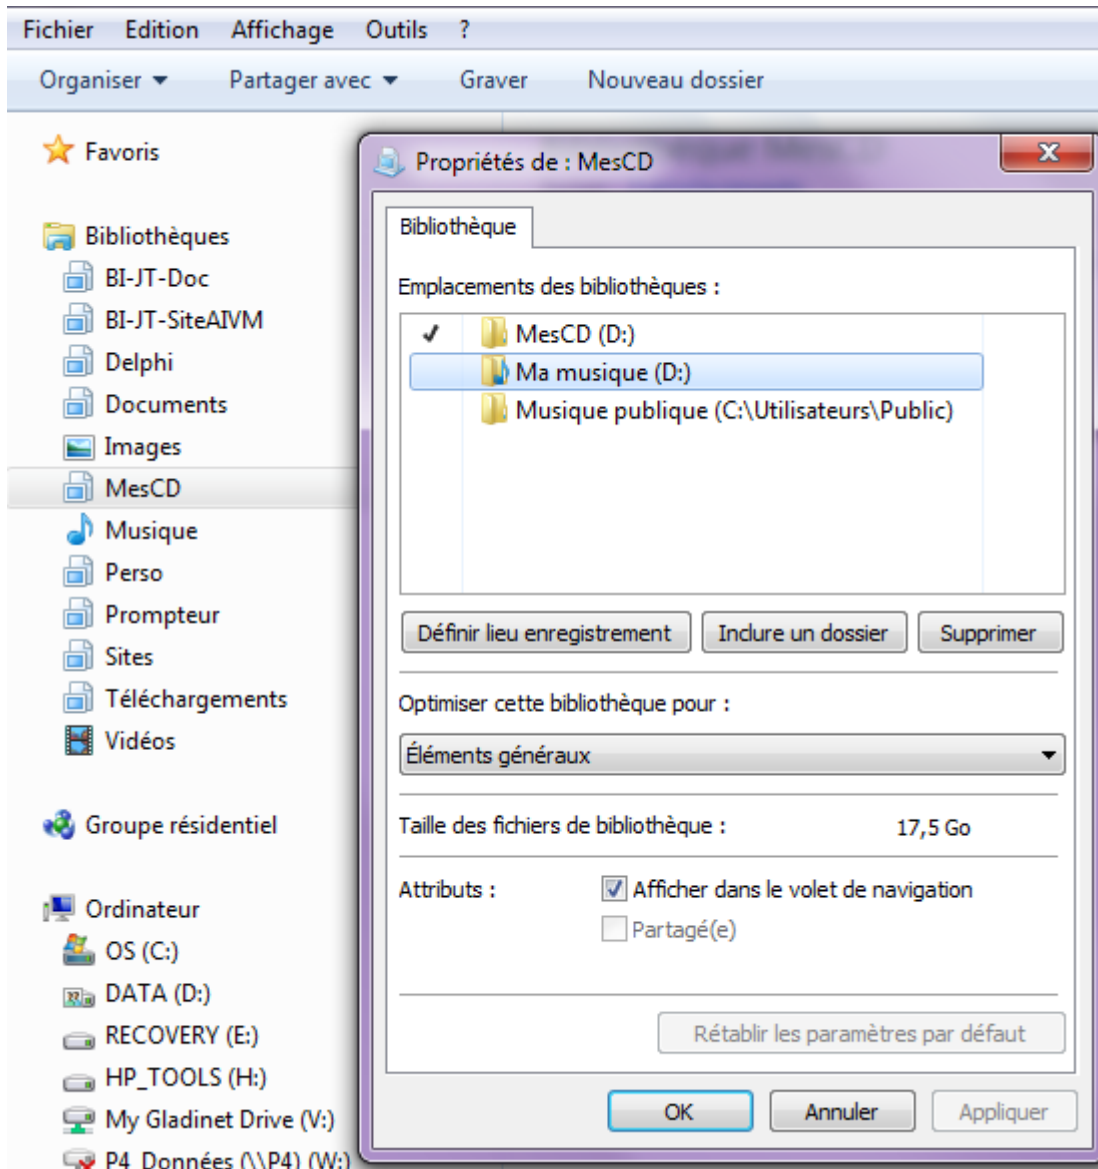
Fichier Edition Affichage Outils ?

Organiser ▾ Partager avec ▾ Graver Nouveau dossier

Favoris

Bibliothèques
BI-JT-Doc
BI-JT-SiteAIVM
Delphi
Documents
Images
MesCD
Musique
Perso
Prompteur
Sites
Téléchargements
Vidéos

Groupe résidentiel

Ordinateur
OS (C:)
DATA (D:)
RECOVERY (E:)
HP_TOOLS (H:)
My Gladinet Drive (V:)
P4 Données (\\P4) (W:)

Propriétés de : MesCD

Bibliothèque

Emplacements des bibliothèques :

✓ MesCD (D:)
Ma musique (D:)
Musique publique (C:\Utilisateurs\Public)

Définir lieu enregistrement
Inclure un dossier
Supprimer

Optimiser cette bibliothèque pour :

Éléments généraux

Taille des fichiers de bibliothèque : 17,5 Go

Attributs : Afficher dans le volet de navigation
Partagé(e)

Rétablir les paramètres par défaut

OK Annuler Appliquer